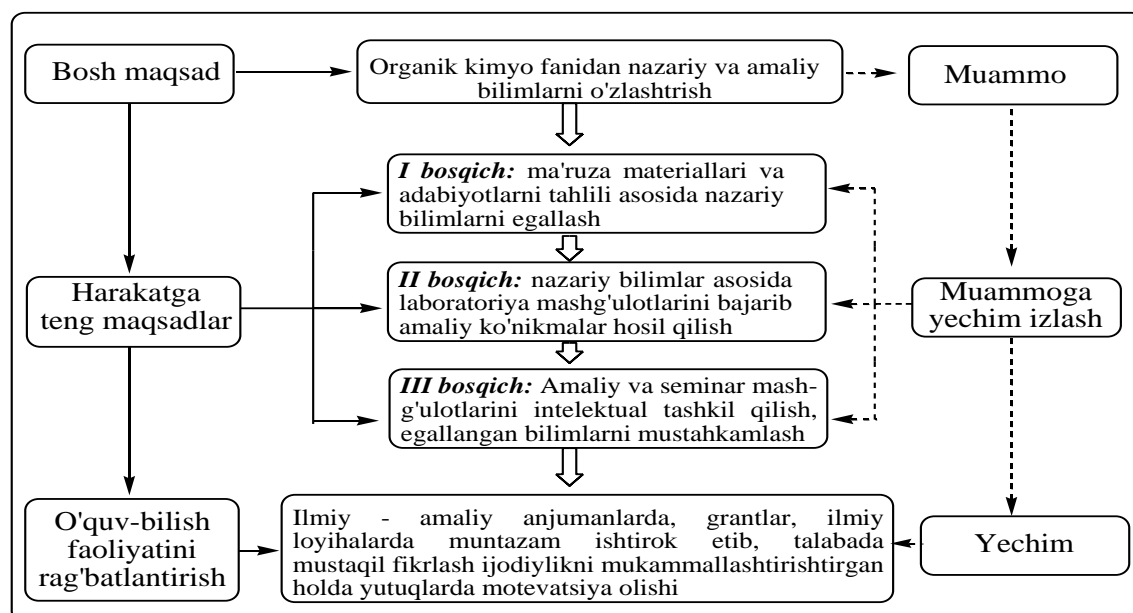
Bosh maqsad

Organik kimyo fanidan nazariy va amaliy bilimlarni o'zlashtrish

Muammo

*I bosqich:* ma'ruza materiallari va adabiyotlarni tahlili asosida nazariy bilimlarni egallash

*II bosqich:* nazariy bilimlar asosida laboratoriya mashg'ulotlarini bajarib amaliy ko'nikmalar hosil qilish

*III bosqich:* Amaliy va seminar mashg'ulotlarini intelektual tashkil qilish, egallangan bilimlarni mustahkamlash

Harakatga teng maqsadlar

Muammoga yechim izlash

O'quv-bilish faoliyatini rag'batlantirish

Ilmiy - amaliy anjumanlarda, grantlar, ilmiy loyihalarda muntazam ishtirok etib, talabada mustaqil fikrlash ijodiylikni mukammallashtirishtirgan holda yutuqlarda motevatsiya olishi

Yechim